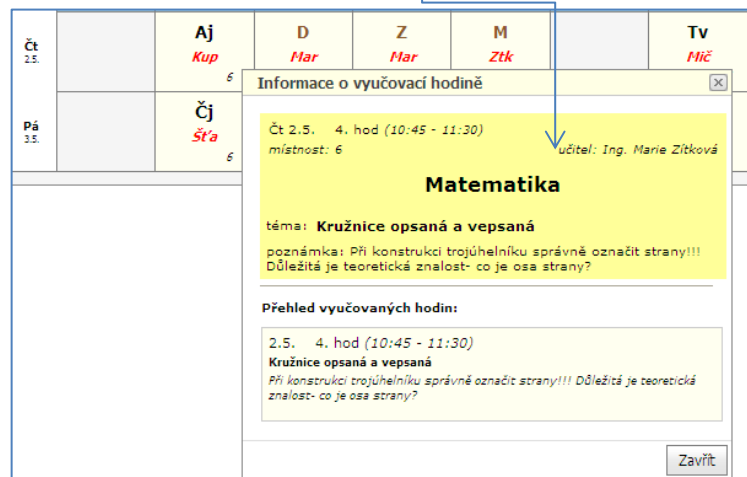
Čt
2.5.

Aj
Kup
6

D
Mar

Z
Mar

M
Ztk

Tv
Mič

Pá
3.5.

Čj
Šťa
6

Informace o vyučovací hodině

Čt 2.5. 4. hod (10:45 - 11:30)
místnost: 6
učitel: Ing. Marie Zítková

Matematika

téma: Kružnice opsaná a vepsaná

poznámka: Při konstrukci trojúhelníku správně označit strany!!! Důležitá je teoretická znalost- co je osa strany?

Přehled vyučovaných hodin:

2.5. 4. hod (10:45 - 11:30)
Kružnice opsaná a vepsaná
Při konstrukci trojúhelníku správně označit strany!!! Důležitá je teoretická znalost- co je osa strany?

Zavřít